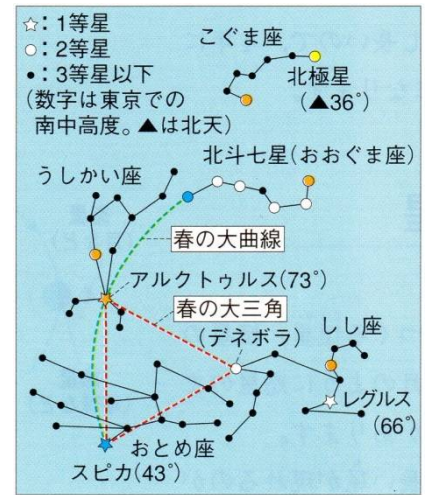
☆：1等星
○：2等星
•：3等星以下
(数字は東京での南中高度。▲は北天)

こぐま座
北極星
(▲36°)

北斗七星(おおぐま座)
うしかい座
春の大曲線
アルクトゥルス(73°)
春の大三角
(デネボラ)
しし座
レグルス
(66°)
おとめ座
スピカ(43°)